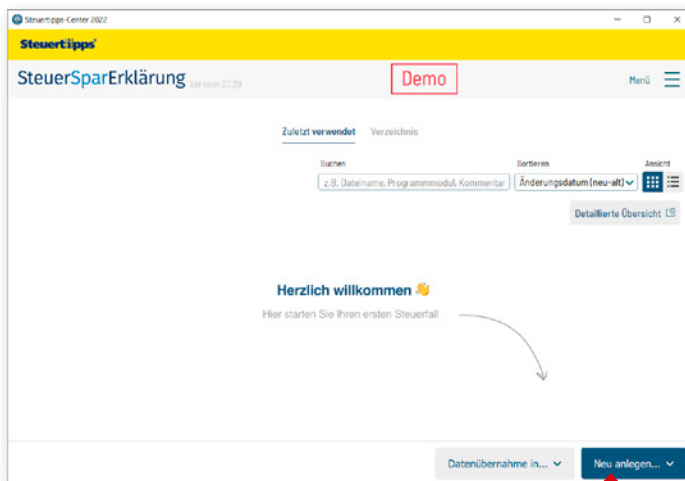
Steuertipps-Center 2022

Steuertipps

SteuerSparErklärung Version 27.29

Demo

Menü

Zuletzt verwendet Verzeichnis

Suchen

z.B. Dateiname, Programmmodul, Kommentar

Sortieren

Änderungsdatum (neu-alt)

Ansicht

Detaillierte Übersicht

Herzlich willkommen 👋

Hier starten Sie Ihren ersten Steuerfall

Datenübernahme in...

Neu anlegen...